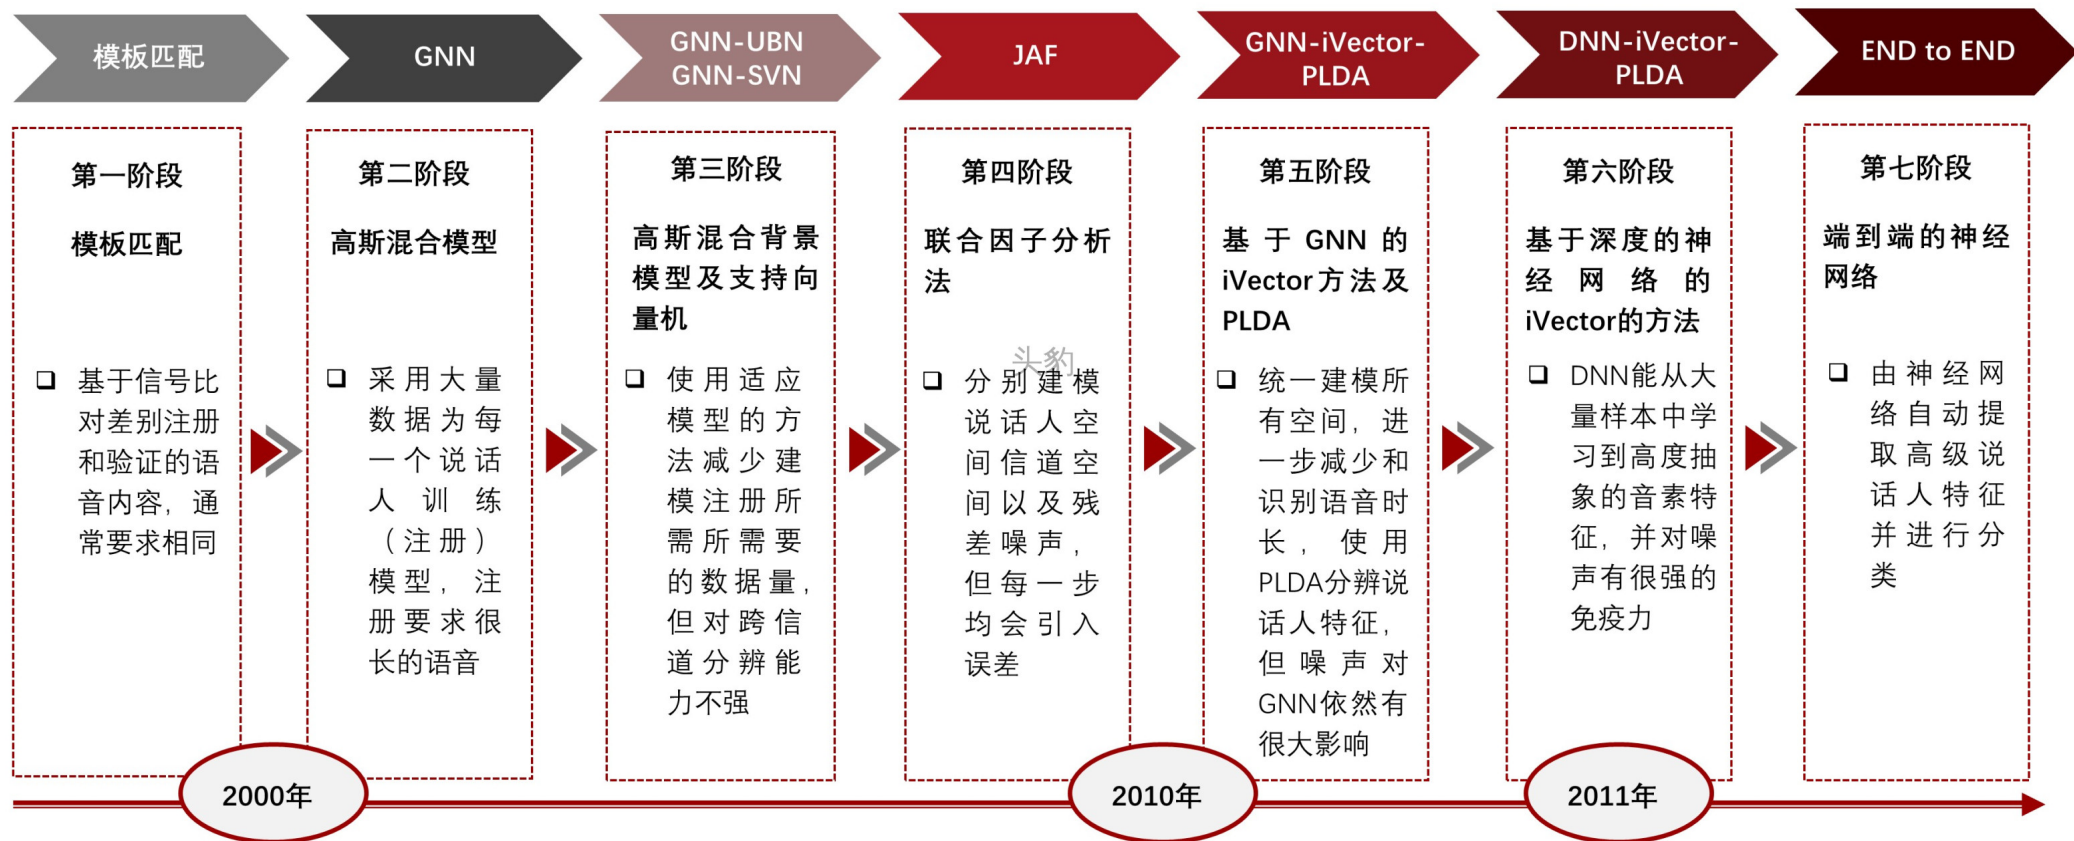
模板匹配

GNN

GNN-UBN
GNN-SVN

JAF

GNN-iVector-PLDA

DNN-iVector-PLDA

END to END

第一阶段

模板匹配

❑ 基于信号比对差别注册和验证的语音内容，通常要求相同

第二阶段

高斯混合模型

❑ 采用大量数据为每一个说话人训练（注册）模型，注册要求很长的语音

第三阶段

高斯混合背景模型及支持向量机

❑ 使用适应模型的方法减少建模注册所需所需要的数据量，但对跨信道分辨能力不强

第四阶段

联合因子分析法

❑ 分别建模说话人空间信道空间以及残差噪声，但每一步均会引入误差

第五阶段

基于GNN的iVector方法及PLDA

❑ 统一建模所有空间，进一步减少和识别语音时长，使用PLDA分辨说话人特征，但噪声对GNN依然有很大影响

第六阶段

基于深度的神经网络的iVector的方法

❑ DNN能从大量样本中学习到高度抽象的音素特征，并对噪声有很强的免疫力

第七阶段

端到端的神经网络

❑ 由神经网络自动提取高级说话人特征并进行分类

头豹

2000年

2010年

2011年